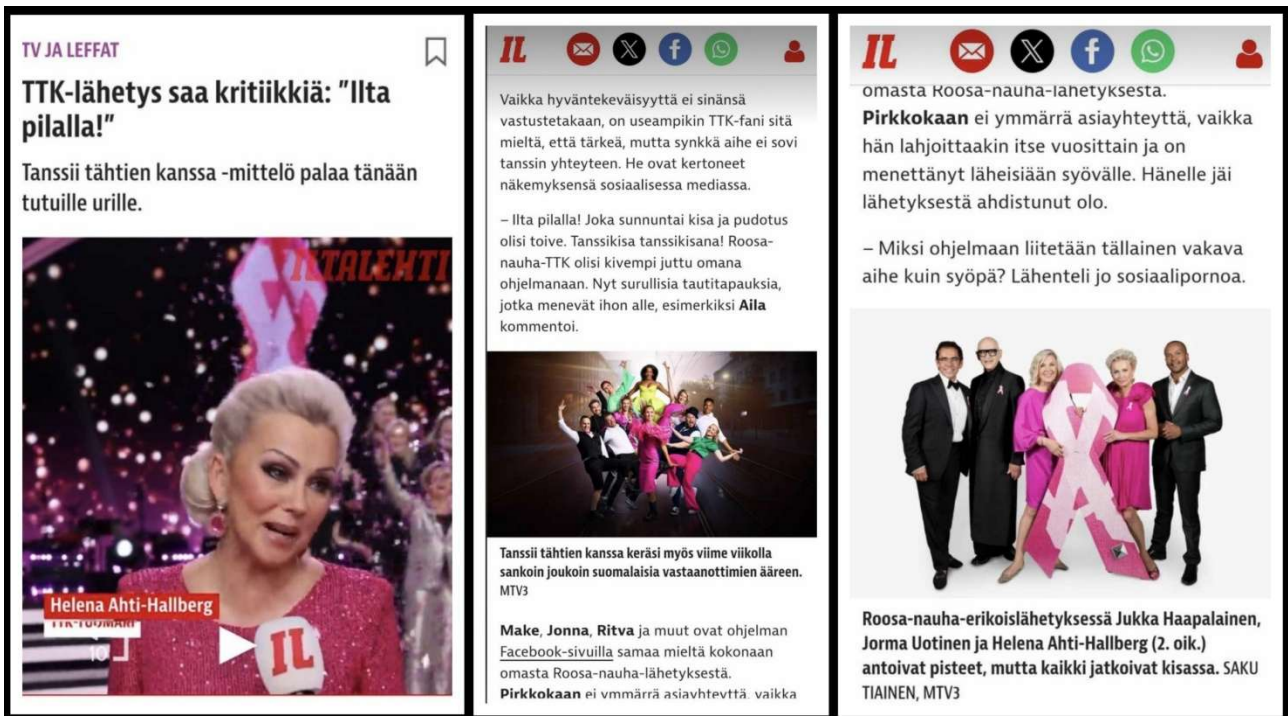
TV JA LEFFAT

TTK-lähetys saa kritiikkiä: "Ilta pilalla!"

Tanssii tähtien kanssa -mittelö palaa tänään tutuille urille.

ILTALEHTI

Helena Ahti-Hallberg
TTK-TUOMARI

10

IL

IL

Vaikka hyväntekeväisyyttä ei sinänsä vastustetakaan, on useampikin TTK-fani sitä mieltä, että tärkeä, mutta synkkä aihe ei sovi tanssin yhteyteen. He ovat kertoneet näkemyksensä sosiaalisessa mediassa.

– Ilta pilalla! Joka sunnuntai kisa ja pudotus olisi toive. Tanssikisa tanssikisana! Roosa-nauha-TTK olisi kivempi juttu omana ohjelmanaan. Nyt surullisia tautitapauksia, jotka menevät ihon alle, esimerkiksi Aila kommentoi.

Tanssii tähtien kanssa keräsi myös viime viikolla sankoin joukoin suomalaisia vastaanottimien ääreen. MTV3

Make, Jonna, Ritva ja muut ovat ohjelman Facebook-sivuilla samaa mieltä kokonaan omasta Roosa-nauha-lähetyksestä.

Pirkkokaan ei ymmärrä asiayhteyttä, vaikka

IL

omasta Roosa-nauha-lähetyksestä.

Pirkkokaan ei ymmärrä asiayhteyttä, vaikka hän lahjoittaakin itse vuosittain ja on menettänyt läheisiään syövälle. Hänelle jäi lähetyksestä ahdistunut olo.

– Miksi ohjelmaan liitetään tällainen vakava aihe kuin syöpä? Läheneli jo sosiaalipornoa.

Roosa-nauha-erikoislähetyksessä Jukka Haapalainen, Jorma Uotinen ja Helena Ahti-Hallberg (2. oik.) antoivat pisteet, mutta kaikki jatkoivat kisassa. SAKU TIAINEN, MTV3